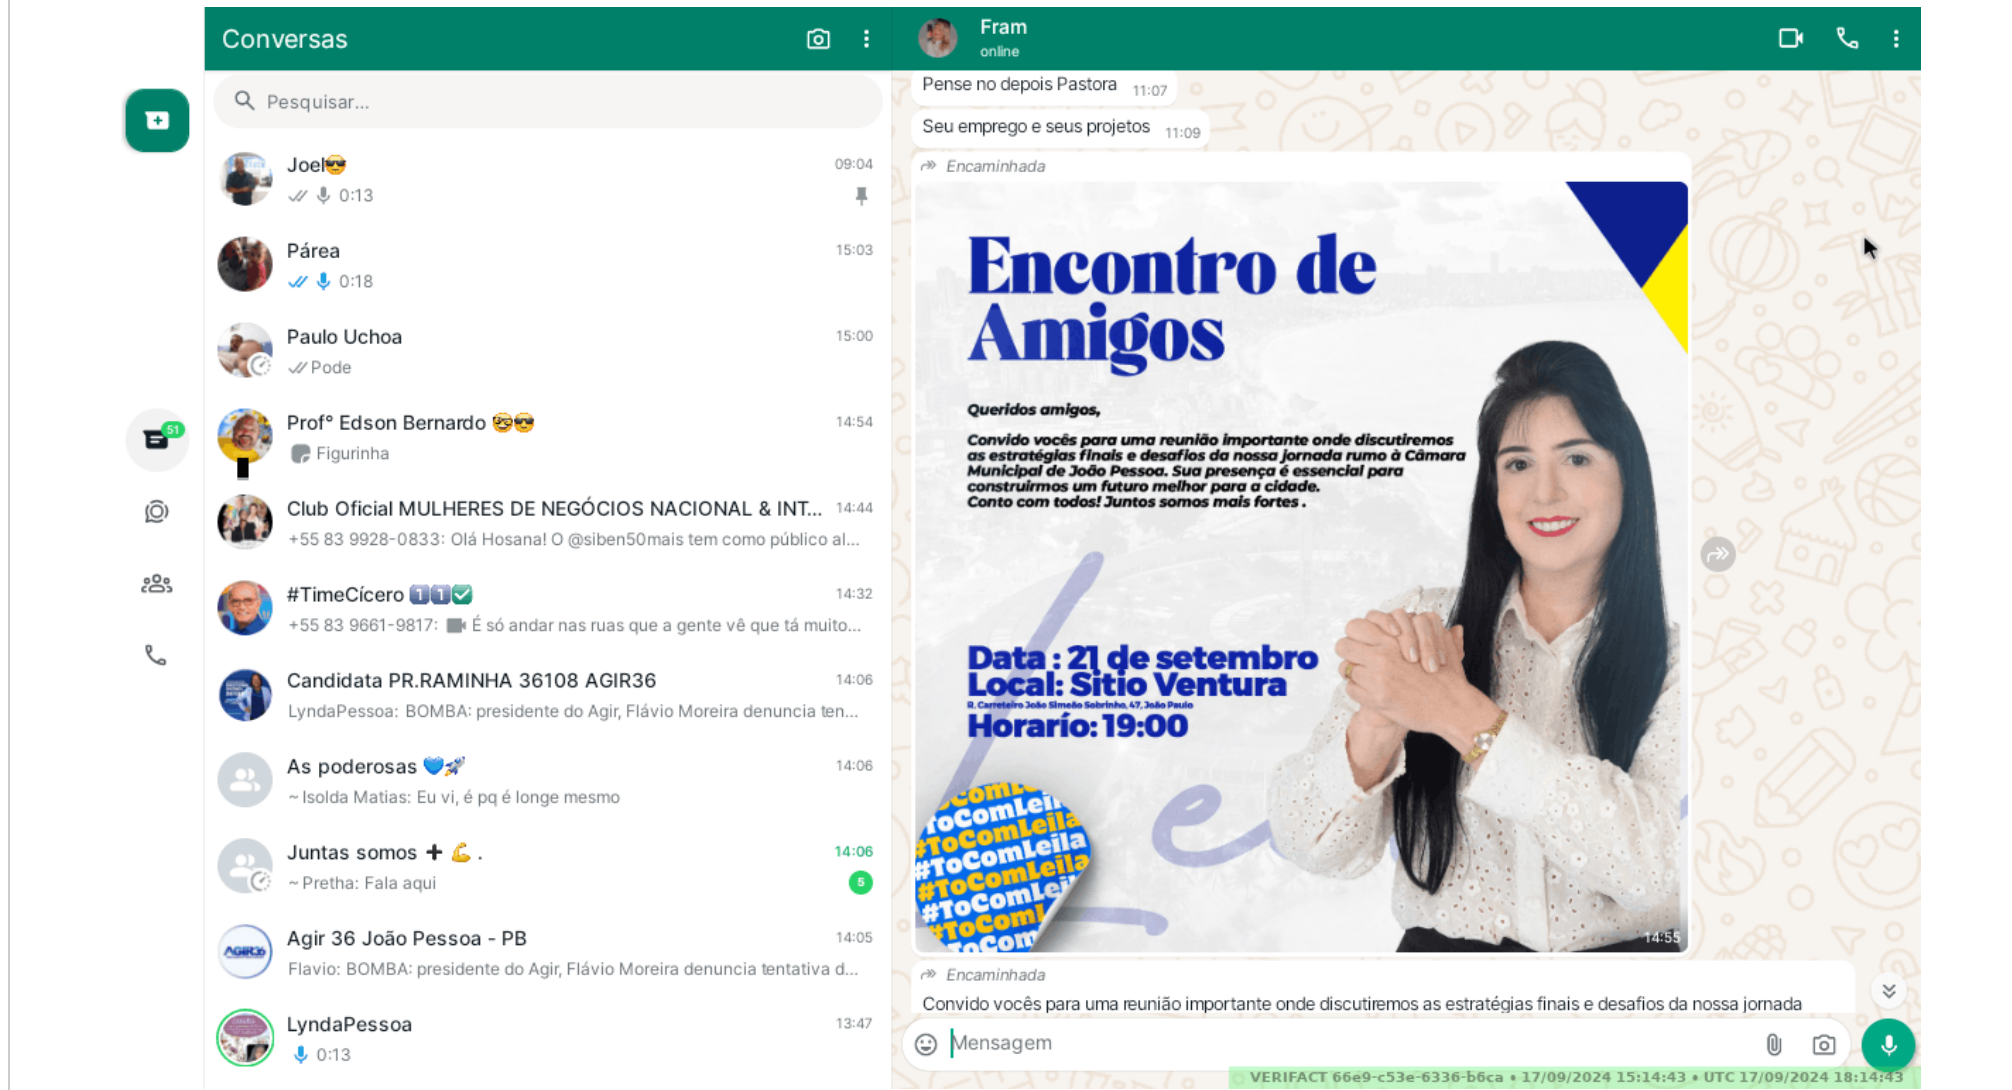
Conversas

Pesquisar...

Joel😎 09:04
0:13

Párea 15:03
0:18

Paulo Uchoa 15:00
Pode

Prof° Edson Bernardo 🤓😎 14:54
Figurinha

Club Oficial MULHERES DE NEGÓCIOS NACIONAL & INT... 14:44
+55 83 9928-0833: Olá Hosana! O @siben50mais tem como público al...

#TimeCícero 1️⃣1️⃣✅ 14:32
+55 83 9661-9817: É só andar nas ruas que a gente vê que tá muito...

Candidata PR.RAMINHA 36108 AGIR36 14:06
LyndaPessoa: BOMBA: presidente do Agir, Flávio Moreira denuncia ten...

As poderosas 💙🚀 14:06
~ Isolda Matias: Eu vi, é pq é longe mesmo

Juntas somos ➕ 💪 . 14:06
~ Pretha: Fala aqui
5

Agir 36 João Pessoa - PB 14:05
Flavio: BOMBA: presidente do Agir, Flávio Moreira denuncia tentativa d...

LyndaPessoa 13:47
0:13

51

Fram
online

Pense no depois Pastora 11:07

Seu emprego e seus projetos 11:09

Encaminhada

Encontro de Amigos

Queridos amigos,

Convido vocês para uma reunião importante onde discutiremos as estratégias finais e desafios da nossa jornada rumo à Câmara Municipal de João Pessoa. Sua presença é essencial para construirmos um futuro melhor para a cidade. Conto com todos! Juntos somos mais fortes.

Data : 21 de setembro
Local: Sítio Ventura
R. Carteiro João Simeão Sobrinho, 47, João Paulo
Horario: 19:00

#ToComLeila #ToComLeila #ToComLeila #ToComLeila #ToComLeila

14:55

Encaminhada

Convido vocês para uma reunião importante onde discutiremos as estratégias finais e desafios da nossa jornada

Mensagem

VERIFACT 66e9-c53e-6336-b6ca • 17/09/2024 15:14:43 • UTC 17/09/2024 18:14:43